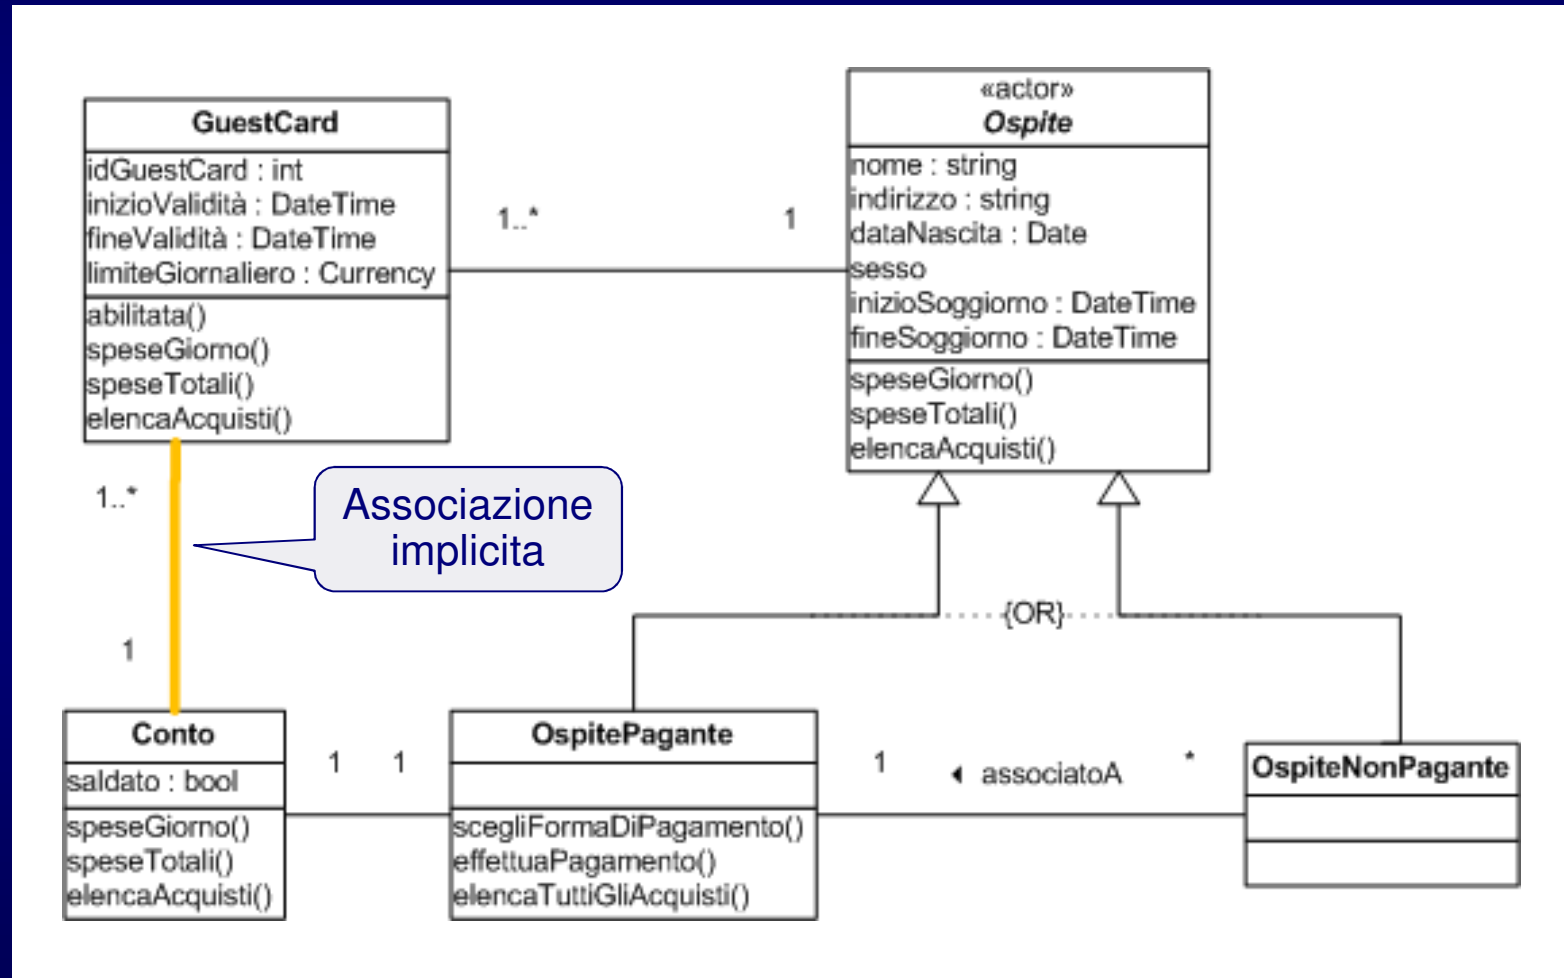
GuestCard
idGuestCard : int
inizioValidità : DateTime
fineValidità : DateTime
limiteGiornaliero : Currency
abilitata()
speseGiorno()
speseTotali()
elencaAcquisti()

1..*
1

«actor»
Ospite
nome : string
indirizzo : string
dataNascita : Date
sesso
inizioSoggiorno : DateTime
fineSoggiorno : DateTime
speseGiorno()
speseTotali()
elencaAcquisti()

1..*

Associazione implicita

1

{OR}

Conto
saldato : bool
speseGiorno()
speseTotali()
elencaAcquisti()

1 1

OspitePagante
scegliFormaDiPagamento()
effettuaPagamento()
elencaTuttiGliAcquisti()

1 associatoA *

OspiteNonPagante